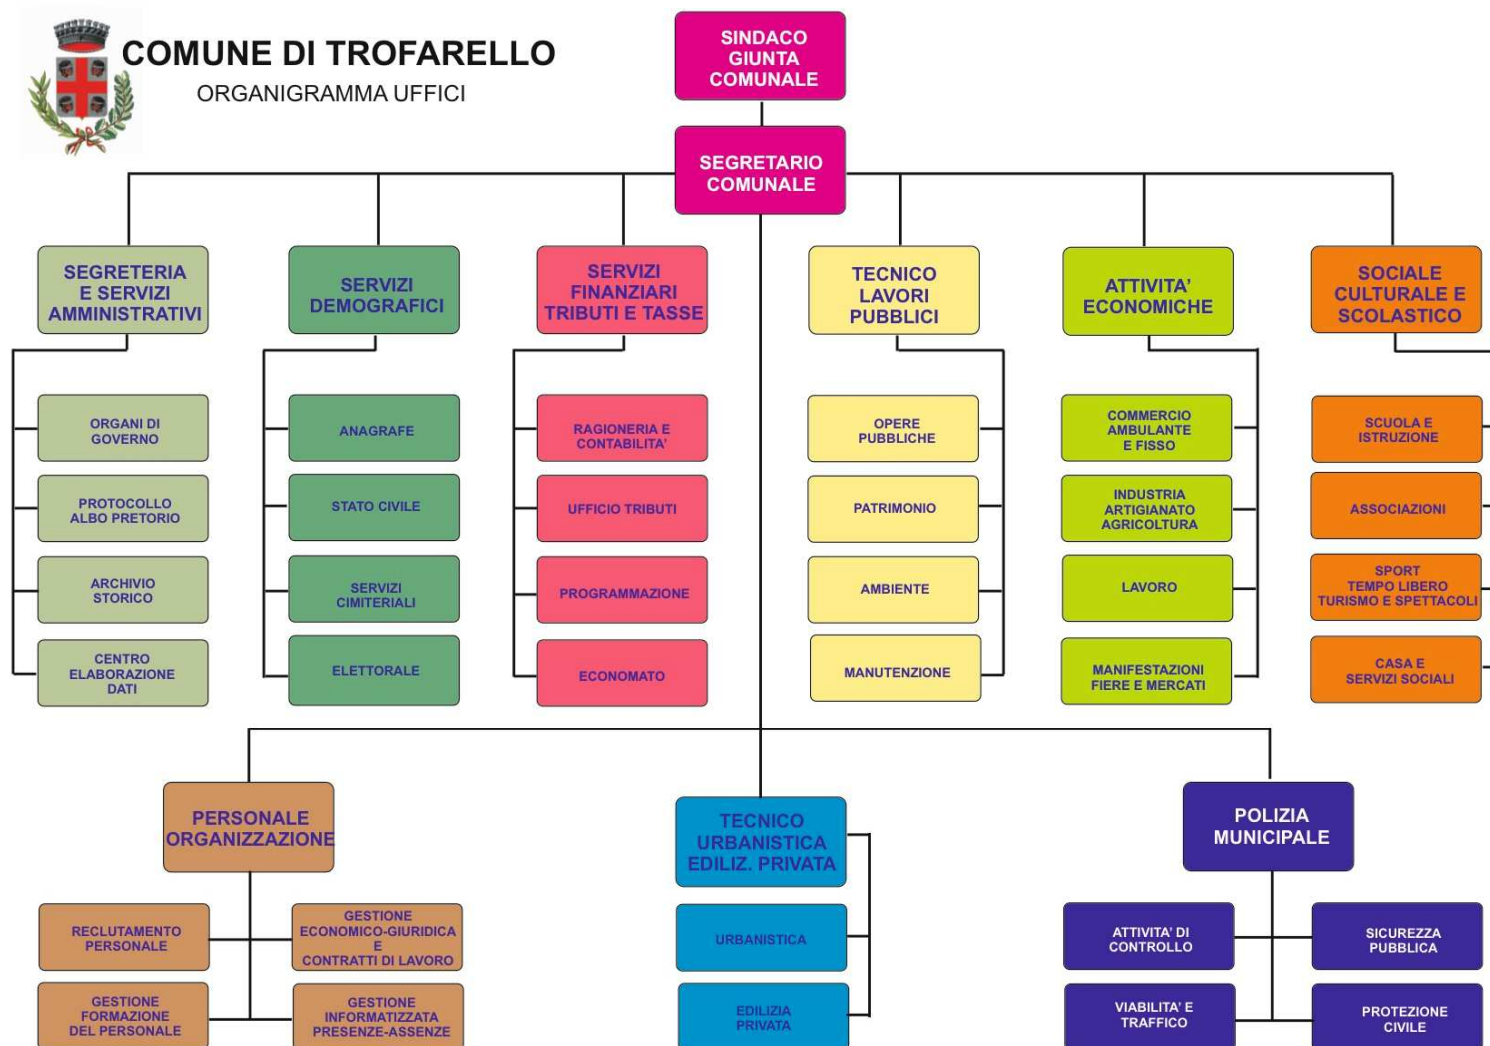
COMUNE DI TROFARELLO
ORGANIGRAMMA UFFICI

SINDACO GIUNTA COMUNALE

SEGRETARIO COMUNALE

SEGRETERIA E SERVIZI AMMINISTRATIVI

ORGANI DI GOVERNO

PROTOCOLLO ALBO PRETORIO

ARCHIVIO STORICO

CENTRO ELABORAZIONE DATI

SERVIZI DEMOGRAFICI

ANAGRAFE

STATO CIVILE

SERVIZI CIMITERIALI

ELETTORALE

SERVIZI FINANZIARI TRIBUTI E TASSE

RAGIONERIA E CONTABILITA'

UFFICIO TRIBUTI

PROGRAMMAZIONE

ECONOMATO

TECNICO LAVORI PUBBLICI

OPERE PUBBLICHE

PATRIMONIO

AMBIENTE

MANUTENZIONE

ATTIVITA' ECONOMICHE

COMMERCIO AMBULANTE E FISSO

INDUSTRIA ARTIGIANATO AGRICOLTURA

LAVORO

MANIFESTAZIONI FIERE E MERCATI

SOCIALE CULTURALE E SCOLASTICO

SCUOLA E ISTRUZIONE

ASSOCIAZIONI

SPORT TEMPO LIBERO TURISMO E SPETTACOLI

CASA E SERVIZI SOCIALI

PERSONALE ORGANIZZAZIONE

RECLUTAMENTO PERSONALE

GESTIONE ECONOMICO-GIURIDICA E CONTRATTI DI LAVORO

GESTIONE FORMAZIONE DEL PERSONALE

GESTIONE INFORMATIZZATA PRESENZE-ASSENZE

TECNICO URBANISTICA EDILIZ. PRIVATA

URBANISTICA

EDILIZIA PRIVATA

POLIZIA MUNICIPALE

ATTIVITA' DI CONTROLLO

SICUREZZA PUBBLICA

VIABILITA' E TRAFFICO

PROTEZIONE CIVILE